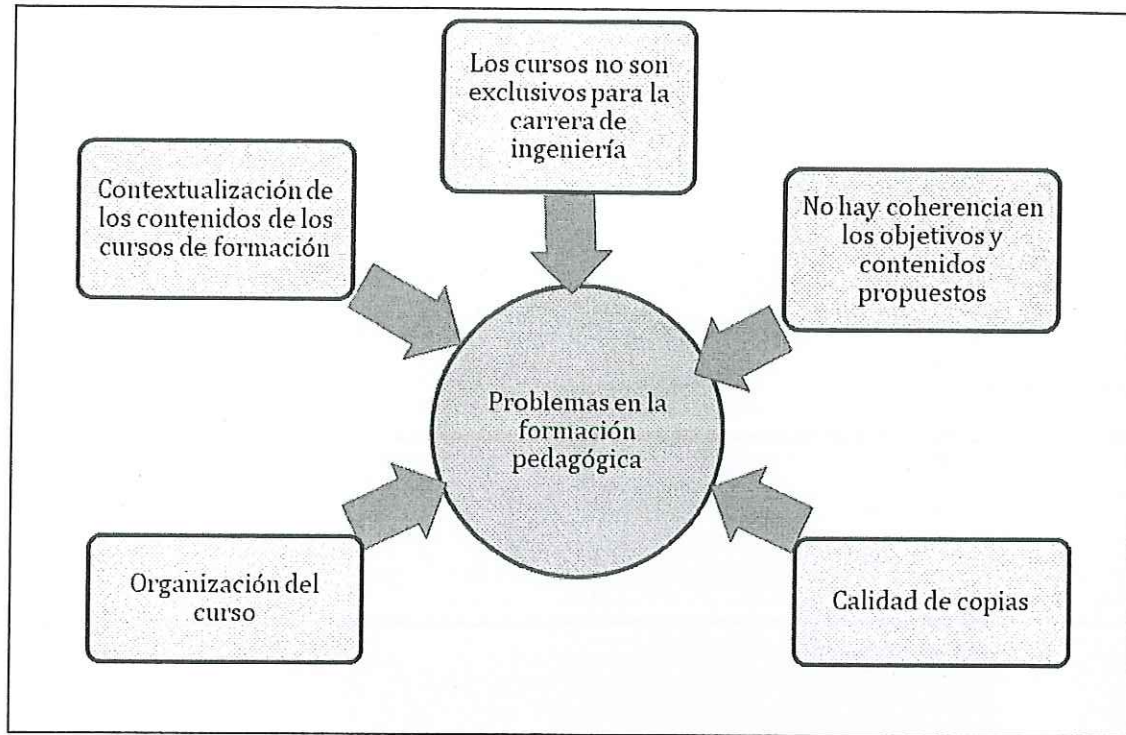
Los cursos no son exclusivos para la carrera de ingeniería

Contextualización de los contenidos de los cursos de formación

No hay coherencia en los objetivos y contenidos propuestos

Problemas en la formación pedagógica

Organización del curso

Calidad de copias